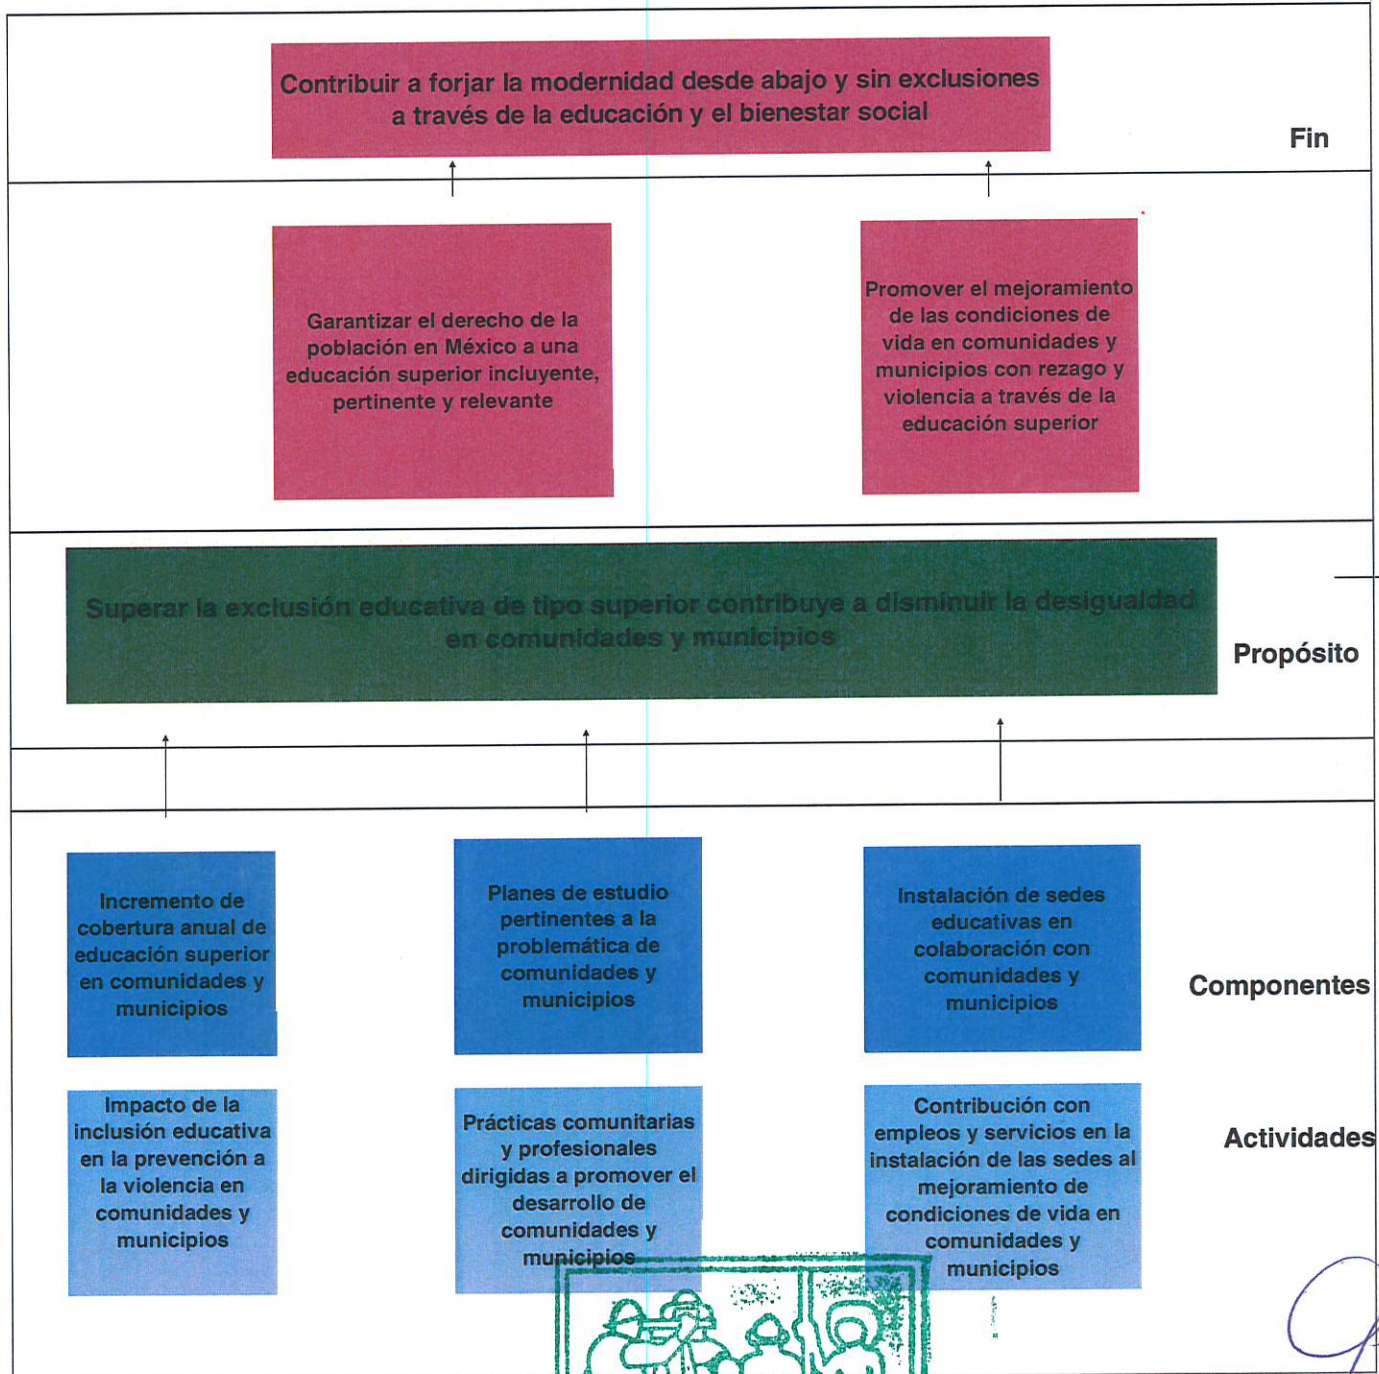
Contribuir a forjar la modernidad desde abajo y sin exclusiones a través de la educación y el bienestar social

Fin

Garantizar el derecho de la población en México a una educación superior incluyente, pertinente y relevante

Promover el mejoramiento de las condiciones de vida en comunidades y municipios con rezago y violencia a través de la educación superior

Superar la exclusión educativa de tipo superior contribuye a disminuir la desigualdad en comunidades y municipios

Propósito

Incremento de cobertura anual de educación superior en comunidades y municipios

Planes de estudio pertinentes a la problemática de comunidades y municipios

Instalación de sedes educativas en colaboración con comunidades y municipios

Componentes

Impacto de la inclusión educativa en la prevención a la violencia en comunidades y municipios

Prácticas comunitarias y profesionales dirigidas a promover el desarrollo de comunidades y municipios

Contribución con empleos y servicios en la instalación de las sedes al mejoramiento de condiciones de vida en comunidades y municipios

Actividades